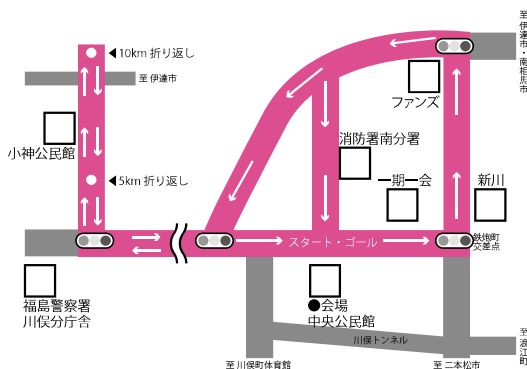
◀ 10km 折り返し

至 伊達市

小神公民館

◀ 5km 折り返し

福島警察署
川俣分庁舎

スタート・ゴール

至 伊達市・南相馬市

ファンズ

消防署南分署

一期一会

新川

鉄砲町
交差点

●会場
中央公民館

川俣トンネル

至 川俣町体育館

至 二本松市

至 浪江町